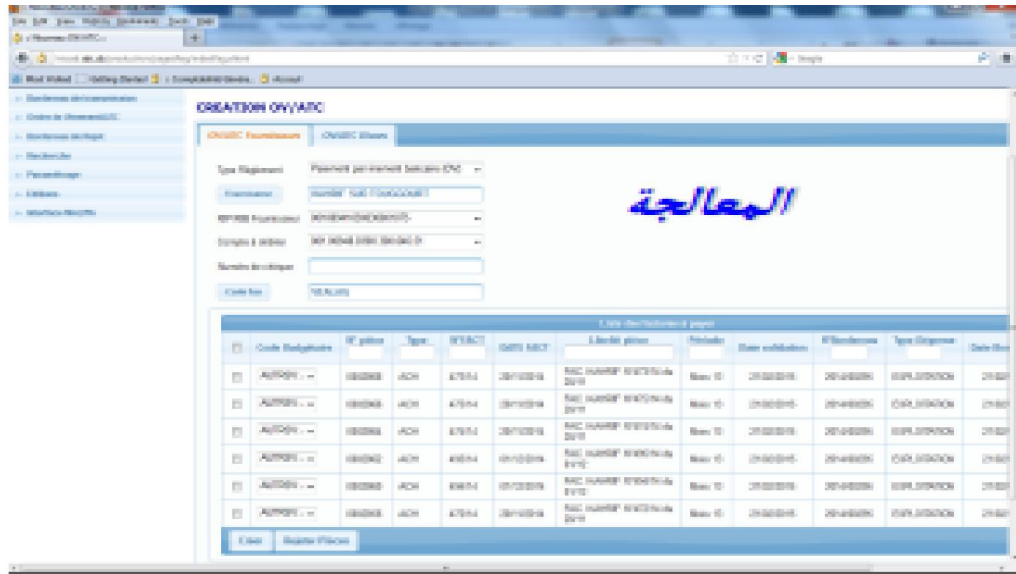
CREATION OV/ATC

OV/ATC Fournisseurs | OV/ATC Divers

Type Règlement | Paiement par virement bancaire (OV)
Fournisseur
RIP/RIB Fournisseur
Compte à débiter
Numéro de chèque
Code fou

المعالجة

Liste des factures à payer

| | Code Budgétaire | N° pièce | Type | N°FACT | DATE FACT | Libellé pièce | Période | Date validation | N°bordereau | Type Dépense | Date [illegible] |
|---|---|---|---|---|---|---|---|---|---|---|---|
| | AUTOFIN | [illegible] | ACH | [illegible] | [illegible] | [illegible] | Mois 12 | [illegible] | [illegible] | EXPLOITATION | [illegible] |
| | AUTOFIN | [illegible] | ACH | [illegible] | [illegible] | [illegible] | Mois 12 | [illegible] | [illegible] | EXPLOITATION | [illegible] |
| | AUTOFIN | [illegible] | ACH | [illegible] | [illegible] | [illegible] | Mois 12 | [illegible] | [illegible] | EXPLOITATION | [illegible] |
| | AUTOFIN | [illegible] | ACH | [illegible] | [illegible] | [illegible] | Mois 12 | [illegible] | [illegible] | EXPLOITATION | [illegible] |
| | AUTOFIN | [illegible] | ACH | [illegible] | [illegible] | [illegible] | Mois 12 | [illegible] | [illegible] | EXPLOITATION | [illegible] |
| | AUTOFIN | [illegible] | ACH | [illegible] | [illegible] | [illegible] | Mois 12 | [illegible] | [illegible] | EXPLOITATION | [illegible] |

Créer | Rejeter Pièces